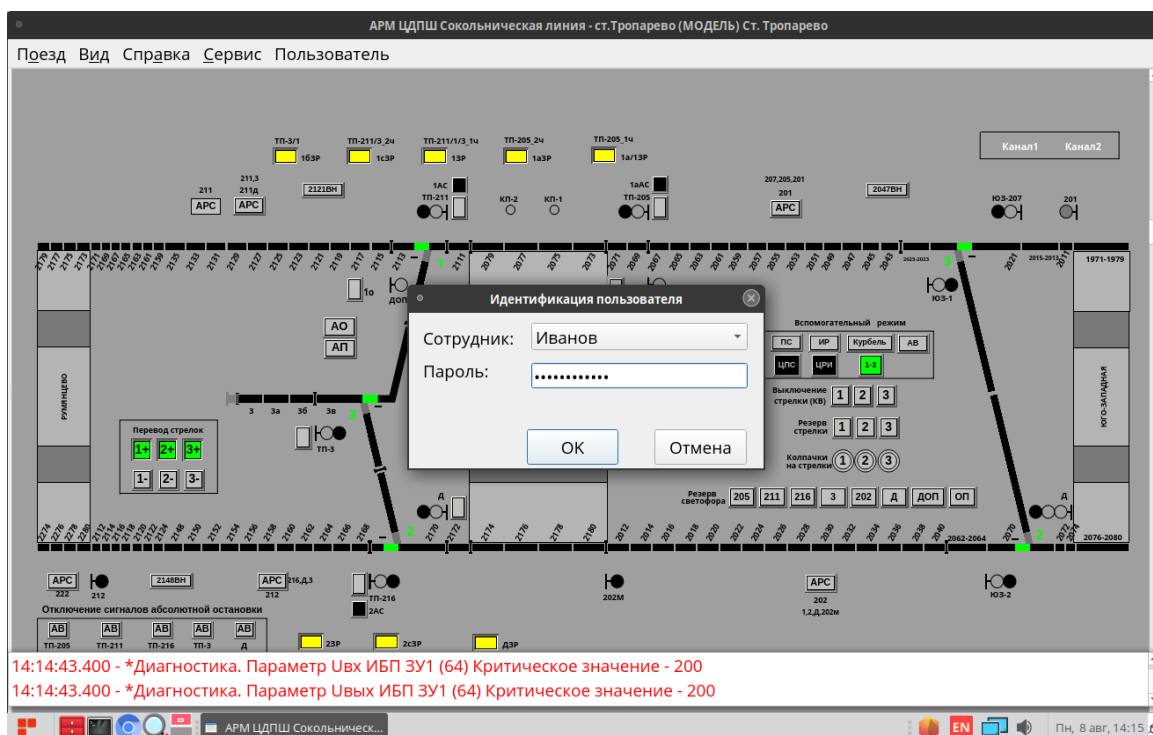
АРМ ЦДПШ Сокольническая линия - ст.Тропарево (МОДЕЛЬ) Ст. Тропарево

Поезд Вид Справка Сервис Пользователь

ТП-3/1 1б3Р ТП-211/3_2ч 1с3Р ТП-211/1/3_1ч 13Р ТП-205_2ч 1а3Р ТП-205_1ч 1а/13Р

Канал1 Канал2

211 АРС 211,3 211д АРС 2121ВН 1АС ТП-211 КП-2 КП-1 1аАС ТП-205 207,205,201 201 АРС 2047ВН ЮЗ-207 201

1971-1979

1о доп ЮЗ-1

АО АП

3 3а 3б 3в

Перевод стрелок 1+ 2+ 3+ 1- 2- 3-

ТП-3

РУМЯНЦЕВО ЮГО-ЗАПАДНАЯ

Идентификация пользователя

Сотрудник: Иванов

Пароль: ••••••••••••

ОК Отмена

Вспомогательный режим ПС ИР Курбель АВ ЦПС ЦРИ 1-3

Выключение стрелки (КВ) 1 2 3

Резерв стрелки 1 2 3

Колпачки на стрелки 1 2 3

Резерв светофора 205 211 216 3 202 Д ДОП ОП

Д Д

2062-2064 2076-2080

АРС 222 212 2148ВН АРС 212 216,Д,3 ТП-216 2АС 202М АРС 202 1,2,Д,202м ЮЗ-2

Отключение сигналов абсолютной остановки

АВ ТП-205 АВ ТП-211 АВ ТП-216 АВ ТП-3 АВ Д

23Р 2с3Р Д3Р

14:14:43.400 - *Диагностика. Параметр Uвх ИБП ЗУ1 (64) Критическое значение - 200
14:14:43.400 - *Диагностика. Параметр Uвых ИБП ЗУ1 (64) Критическое значение - 200

АРМ ЦДПШ Сокольническ... EN Пн, 8 авг, 14:15